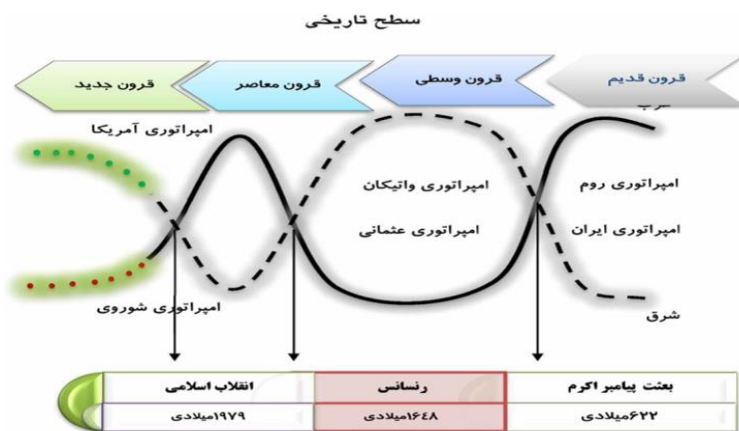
سطح تاریخی

قرون جدید
قرون معاصر
قرون وسطی
قرون قدیم
غرب

امپراتوری آمریکا
امپراتوری واتیکان
امپراتوری عثمانی
امپراتوری روم
امپراتوری ایران
امپراتوری شوروی
شرق

| انقلاب اسلامی | رنسانس | بعثت پیامبر اکرم |
|---|---|---|
| ۱۹۷۹میلادی | ۱۶۴۸میلادی | ۶۲۲میلادی |